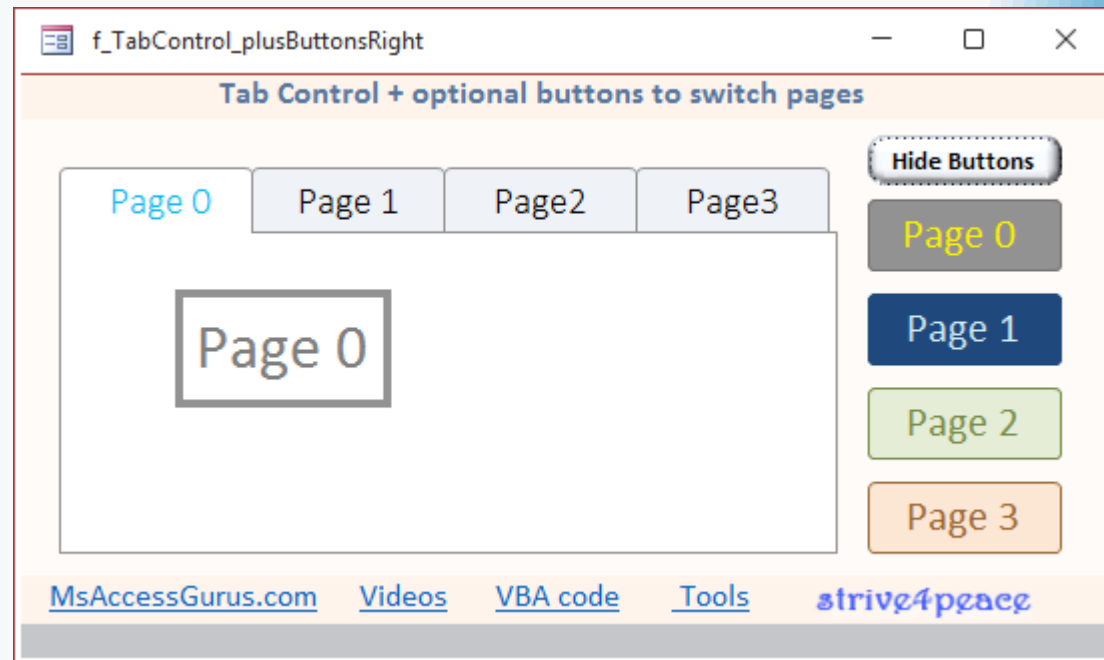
f_TabControl_plusButtonsRight

Tab Control + optional buttons to switch pages

Hide Buttons

Page 0 | Page 1 | Page2 | Page3

Page 0

Page 0

Page 1

Page 2

Page 3

MsAccessGurus.com Videos VBA code Tools strive4peace